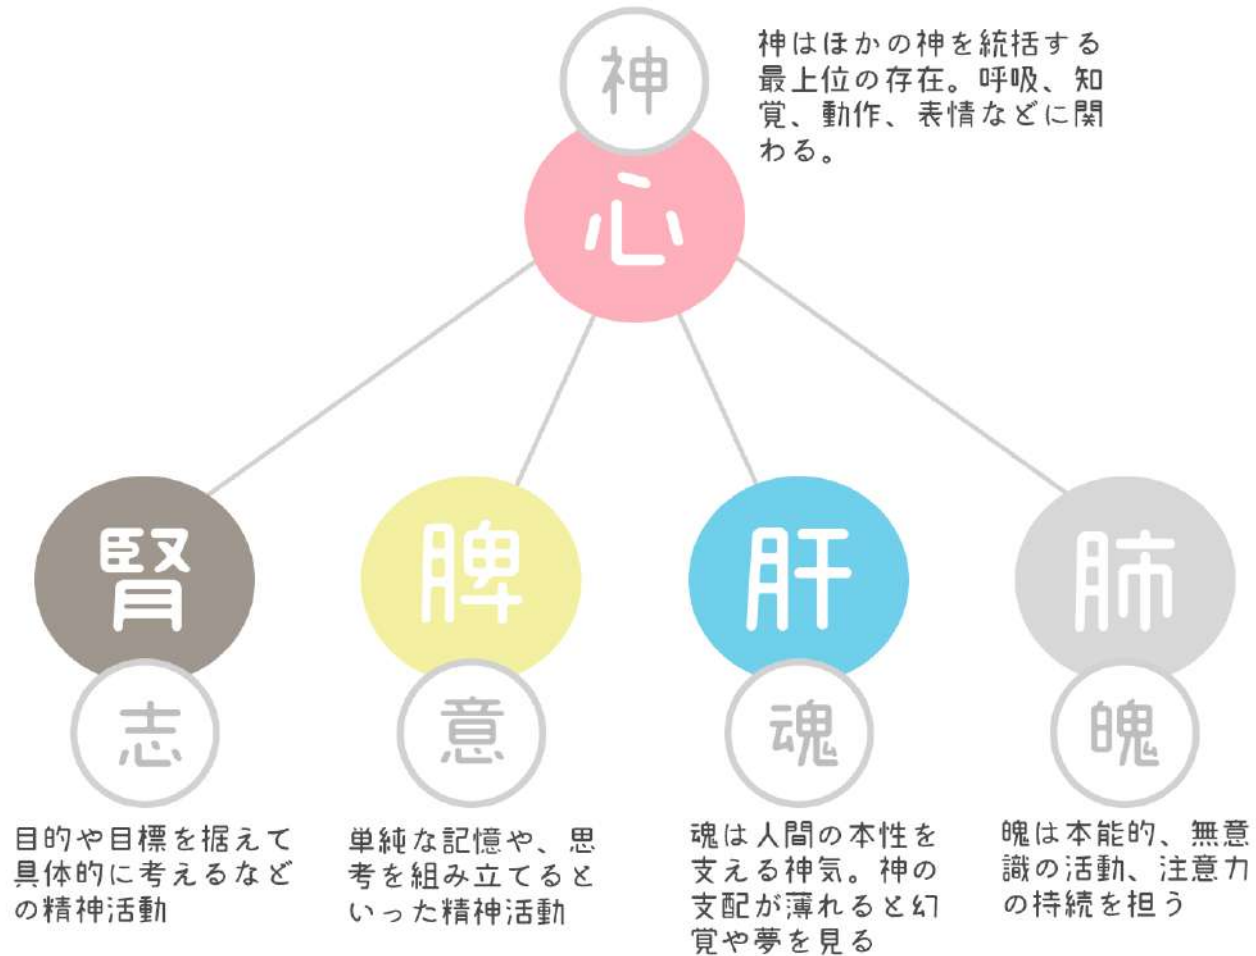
神

神はほかの神を統括する最上位の存在。呼吸、知覚、動作、表情などに関わる。

心

腎

志

目的や目標を据えて具体的に考えるなどの精神活動

脾

意

単純な記憶や、思考を組み立てるといった精神活動

肝

魂

魂は人間の本性を支える神気。神の支配が薄れると幻覚や夢を見る

肺

魄

魄は本能的、無意識の活動、注意力の持続を担う